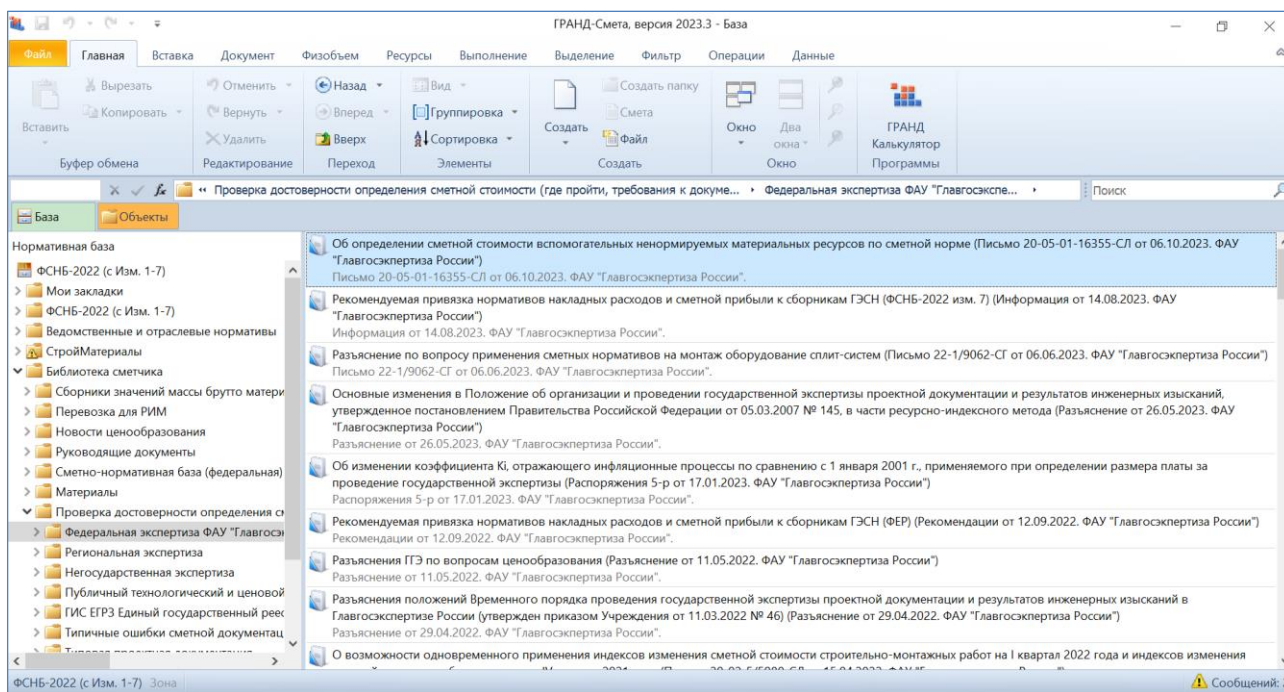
ГРАНД-Смета, версия 2023.3 - База

Файл Главная Вставка Документ Физобъем Ресурсы Выполнение Выделение Фильтр Операции Данные

Вставить
Вырезать
Копировать
Буфер обмена
Отменить
Вернуть
Удалить
Редактирование
Назад
Вперед
Вверх
Переход
Вид
Группировка
Сортировка
Элементы
Создать
Создать папку
Смета
Файл
Создать
Окно
Два окна
Окно
ГРАНД Калькулятор
Программы

« Проверка достоверности определения сметной стоимости (где пройти, требования к докуме... › Федеральная экспертиза ФАУ "Главгосэкспе... ›
Поиск

База Объекты

Нормативная база
ФСНБ-2022 (с Изм. 1-7)
Мои закладки
ФСНБ-2022 (с Изм. 1-7)
Ведомственные и отраслевые нормативы
СтройМатериалы
Библиотека сметчика
Сборники значений массы брутто матери
Перевозка для РИМ
Новости ценообразования
Руководящие документы
Сметно-нормативная база (федеральная)
Материалы
Проверка достоверности определения см
Федеральная экспертиза ФАУ "Главгосэ
Региональная экспертиза
Негосударственная экспертиза
Публичный технологический и ценовой
ГИС ЕГРЗ Единый государственный реес
Типичные ошибки сметной документац
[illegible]

Об определении сметной стоимости вспомогательных ненормируемых материальных ресурсов по сметной норме (Письмо 20-05-01-16355-СЛ от 06.10.2023. ФАУ "Главгосэкспертиза России")
Письмо 20-05-01-16355-СЛ от 06.10.2023. ФАУ "Главгосэкспертиза России".

Рекомендуемая привязка нормативов накладных расходов и сметной прибыли к сборникам ГЭСН (ФСНБ-2022 изм. 7) (Информация от 14.08.2023. ФАУ "Главгосэкспертиза России")
Информация от 14.08.2023. ФАУ "Главгосэкспертиза России".

Разъяснение по вопросу применения сметных нормативов на монтаж оборудование сплит-систем (Письмо 22-1/9062-СГ от 06.06.2023. ФАУ "Главгосэкспертиза России")
Письмо 22-1/9062-СГ от 06.06.2023. ФАУ "Главгосэкспертиза России".

Основные изменения в Положение об организации и проведении государственной экспертизы проектной документации и результатов инженерных изысканий, утвержденное постановлением Правительства Российской Федерации от 05.03.2007 № 145, в части ресурсно-индексного метода (Разъяснение от 26.05.2023. ФАУ "Главгосэкспертиза России")
Разъяснение от 26.05.2023. ФАУ "Главгосэкспертиза России".

Об изменении коэффициента Ki, отражающего инфляционные процессы по сравнению с 1 января 2001 г., применяемого при определении размера платы за проведение государственной экспертизы (Распоряжения 5-р от 17.01.2023. ФАУ "Главгосэкспертиза России")
Распоряжения 5-р от 17.01.2023. ФАУ "Главгосэкспертиза России".

Рекомендуемая привязка нормативов накладных расходов и сметной прибыли к сборникам ГЭСН (ФЕР) (Рекомендации от 12.09.2022. ФАУ "Главгосэкспертиза России")
Рекомендации от 12.09.2022. ФАУ "Главгосэкспертиза России".

Разъяснения ГГЭ по вопросам ценообразования (Разъяснение от 11.05.2022. ФАУ "Главгосэкспертиза России")
Разъяснение от 11.05.2022. ФАУ "Главгосэкспертиза России".

Разъяснения положений Временного порядка проведения государственной экспертизы проектной документации и результатов инженерных изысканий в Главгосэкспертизе России (утвержден приказом Учреждения от 11.03.2022 № 46) (Разъяснение от 29.04.2022. ФАУ "Главгосэкспертиза России")
Разъяснение от 29.04.2022. ФАУ "Главгосэкспертиза России".

О возможности одновременного применения индексов изменения сметной стоимости строительно-монтажных работ на I квартал 2022 года и индексов изменения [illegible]

ФСНБ-2022 (с Изм. 1-7) Зона
Сообщений: